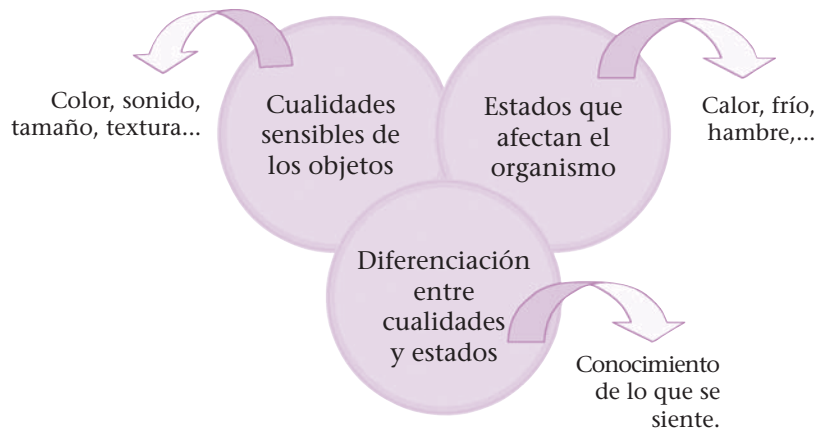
Color, sonido, tamaño, textura...

Cualidades sensibles de los objetos

Estados que afectan el organismo

Calor, frío, hambre,...

Diferenciación entre cualidades y estados

Conocimiento de lo que se siente.